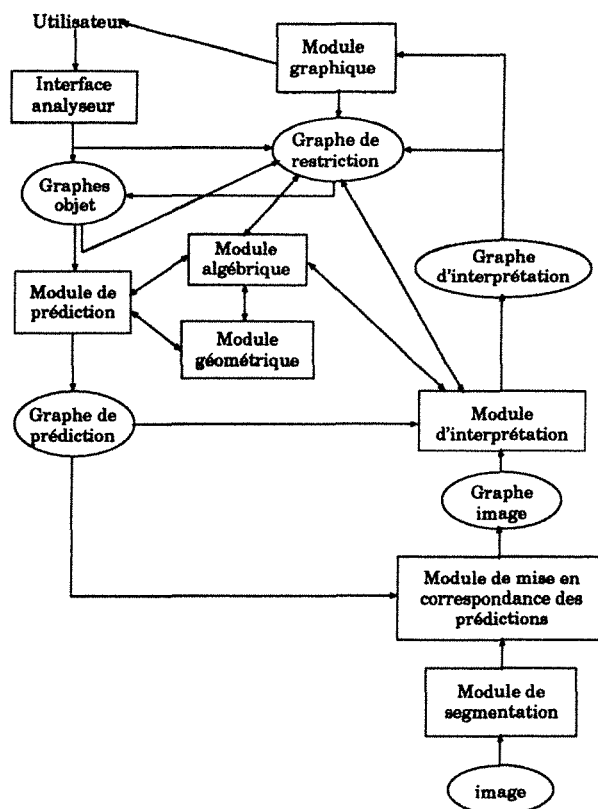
Utilisateur

Module graphique

Interface analyseur

Graphe de restriction

Graphes objet

Module algébrique

Graphe d'interprétation

Module de prédiction

Module géométrique

Graphe de prédiction

Module d'interprétation

Graphe image

Module de mise en correspondance des prédictions

Module de segmentation

image